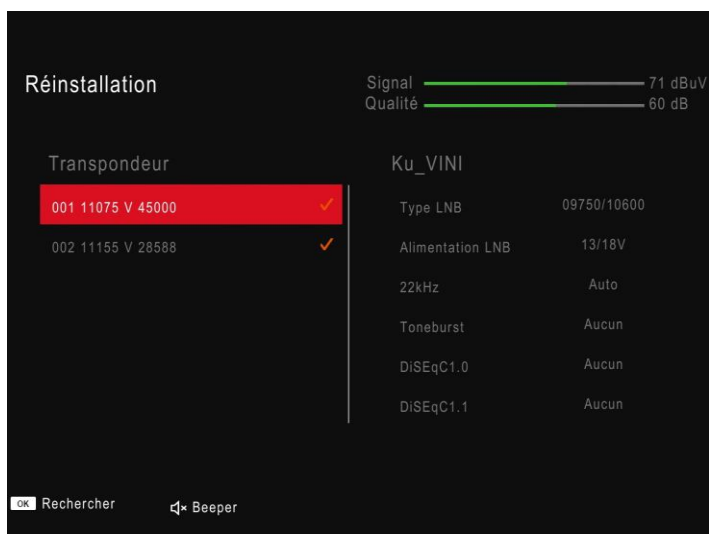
Réinstallation

Signal 71 dBuV
Qualité 60 dB

Transpondeur

001 11075 V 45000 ✓
002 11155 V 28588 ✓

Ku_VINI

| | |
|---|---|
| Type LNB | 09750/10600 |
| Alimentation LNB | 13/18V |
| 22kHz | Auto |
| Toneburst | Aucun |
| DiSEqC1.0 | Aucun |
| DiSEqC1.1 | Aucun |

OK Rechercher Beeper